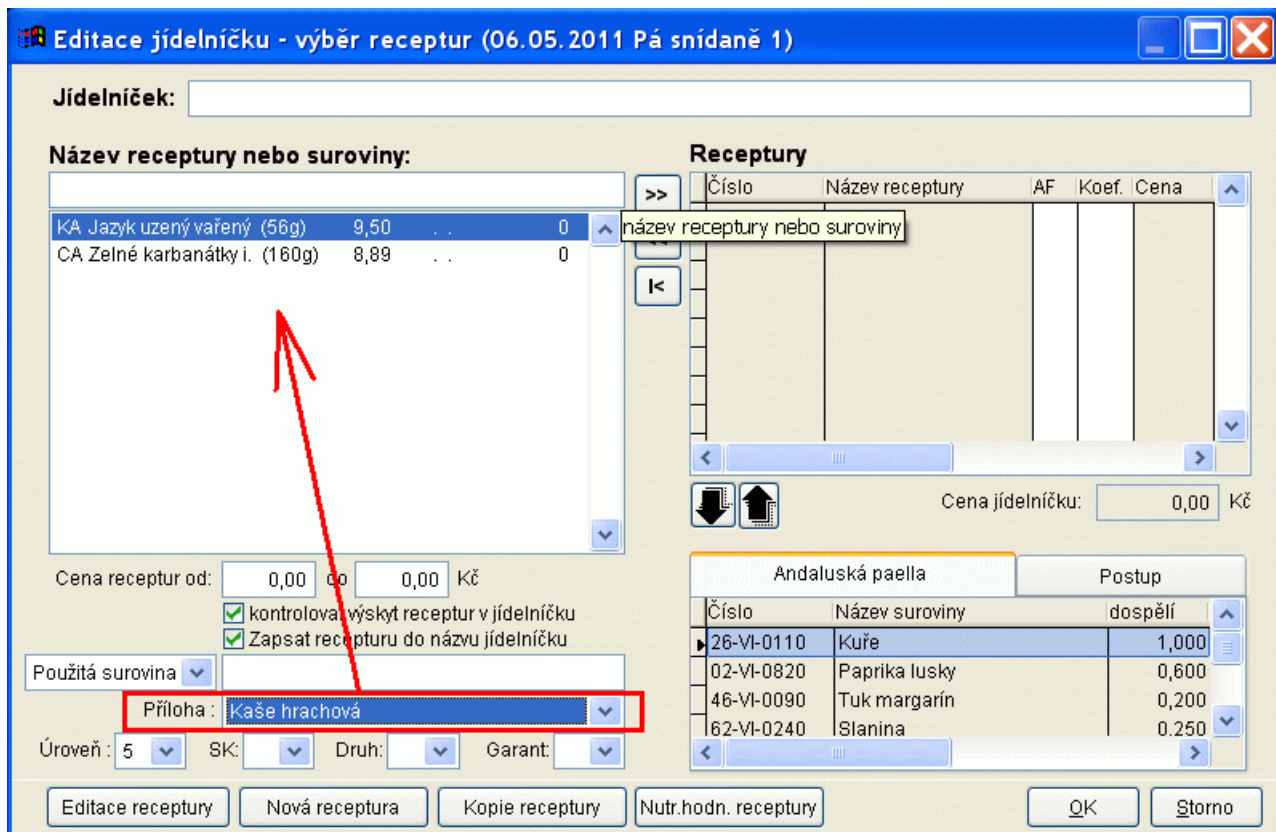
Editace jídelníčku - výběr receptur (06.05.2011 Pá snídaně 1)

Jídelníček:

Název receptury nebo suroviny:

| | | | |
|---|---|---|---|
| KA Jazyk uzený vařený (56g) | 9,50 | . . | 0 |
| CA Zelné karbanátky i. (160g) | 8,89 | . . | 0 |

>>
název receptury nebo suroviny
|<

Receptury

| Číslo | Název receptury | AF | Koef. | Cena |
|---|---|---|---|---|

Cena jídelníčku: 0,00 Kč

Cena receptur od: 0,00 do 0,00 Kč
kontrolovat výskyt receptur v jídelníčku
Zapsat recepturu do názvu jídelníčku

Použitá surovina
Příloha : Kaše hrachová
Úroveň : 5 SK: Druh: Garant:

Andaluská paella | Postup

| Číslo | Název suroviny | dospělí |
|---|---|---|
| 26-VI-0110 | Kuře | 1,000 |
| 02-VI-0820 | Paprika lusky | 0,600 |
| 46-VI-0090 | Tuk margarín | 0,200 |
| 62-VI-0240 | Slanina | 0,250 |

Editace receptury | Nová receptura | Kopie receptury | Nutr.hodn. receptury | OK | Storno